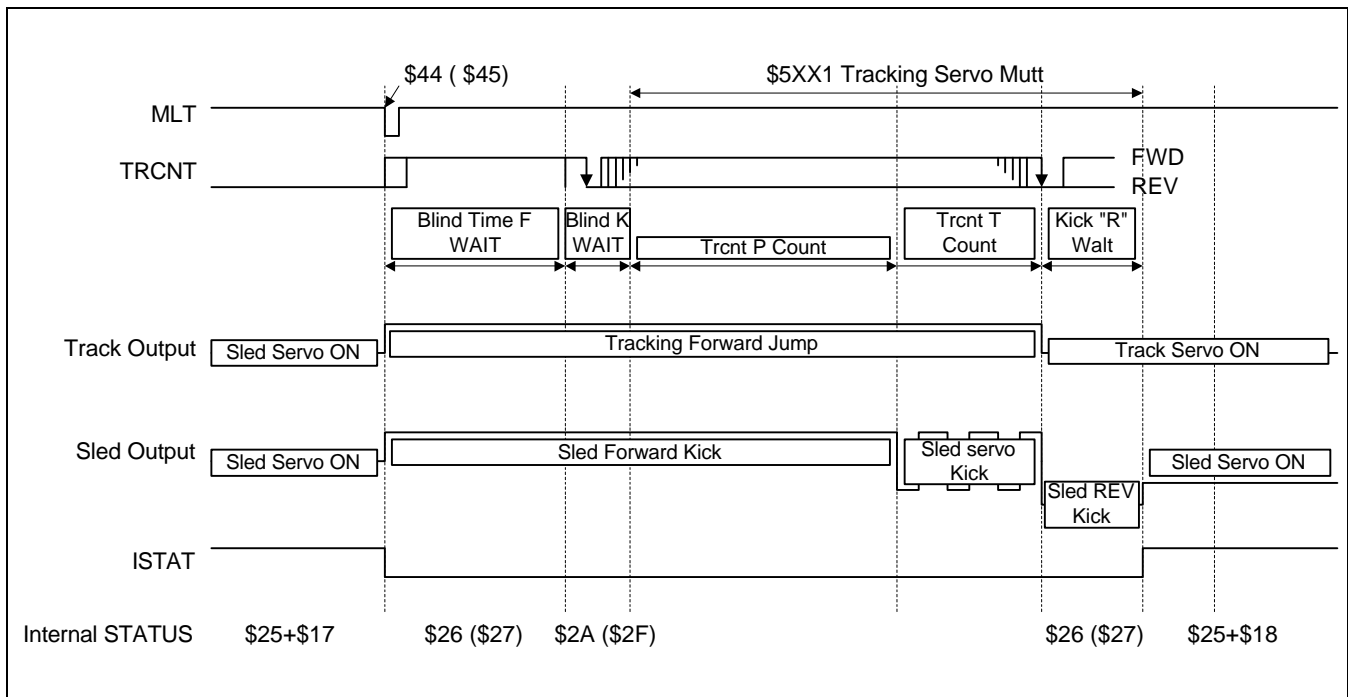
\$44 ( \$45)

\$5XX1 Tracking Servo Mutt

MLT

TRCNT

FWD

REV

Blind Time F WAIT

Blind K WAIT

Trcnt P Count

Trcnt T Count

Kick "R" Walt

Track Output

Sled Servo ON

Tracking Forward Jump

Track Servo ON

Sled Output

Sled Servo ON

Sled Forward Kick

Sled servo Kick

Sled REV Kick

Sled Servo ON

ISTAT

Internal STATUS

\$25+\$17

\$26 (\$27)

\$2A (\$2F)

\$26 (\$27)

\$25+\$18